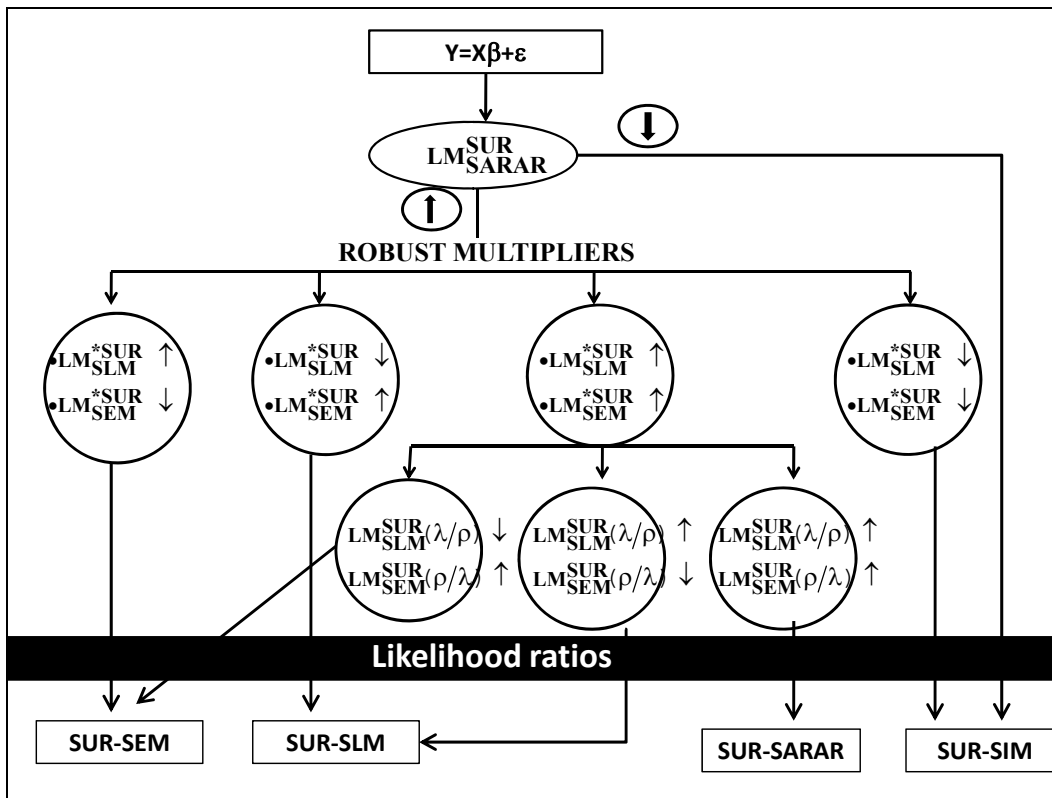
$Y=X\beta+\varepsilon$

$LM_{SARAR}^{SUR}$

⬇

⬆

ROBUST MULTIPLIERS

$\bullet LM_{SLM}^{*SUR}$ ↑
$\bullet LM_{SEM}^{*SUR}$ ↓

$\bullet LM_{SLM}^{*SUR}$ ↓
$\bullet LM_{SEM}^{*SUR}$ ↑

$\bullet LM_{SLM}^{*SUR}$ ↑
$\bullet LM_{SEM}^{*SUR}$ ↑

$\bullet LM_{SLM}^{*SUR}$ ↓
$\bullet LM_{SEM}^{*SUR}$ ↓

$LM_{SLM}^{SUR}(\lambda/\rho)$ ↓
$LM_{SEM}^{SUR}(\rho/\lambda)$ ↑

$LM_{SLM}^{SUR}(\lambda/\rho)$ ↑
$LM_{SEM}^{SUR}(\rho/\lambda)$ ↓

$LM_{SLM}^{SUR}(\lambda/\rho)$ ↑
$LM_{SEM}^{SUR}(\rho/\lambda)$ ↑

Likelihood ratios

SUR-SEM

SUR-SLM

SUR-SARAR

SUR-SIM